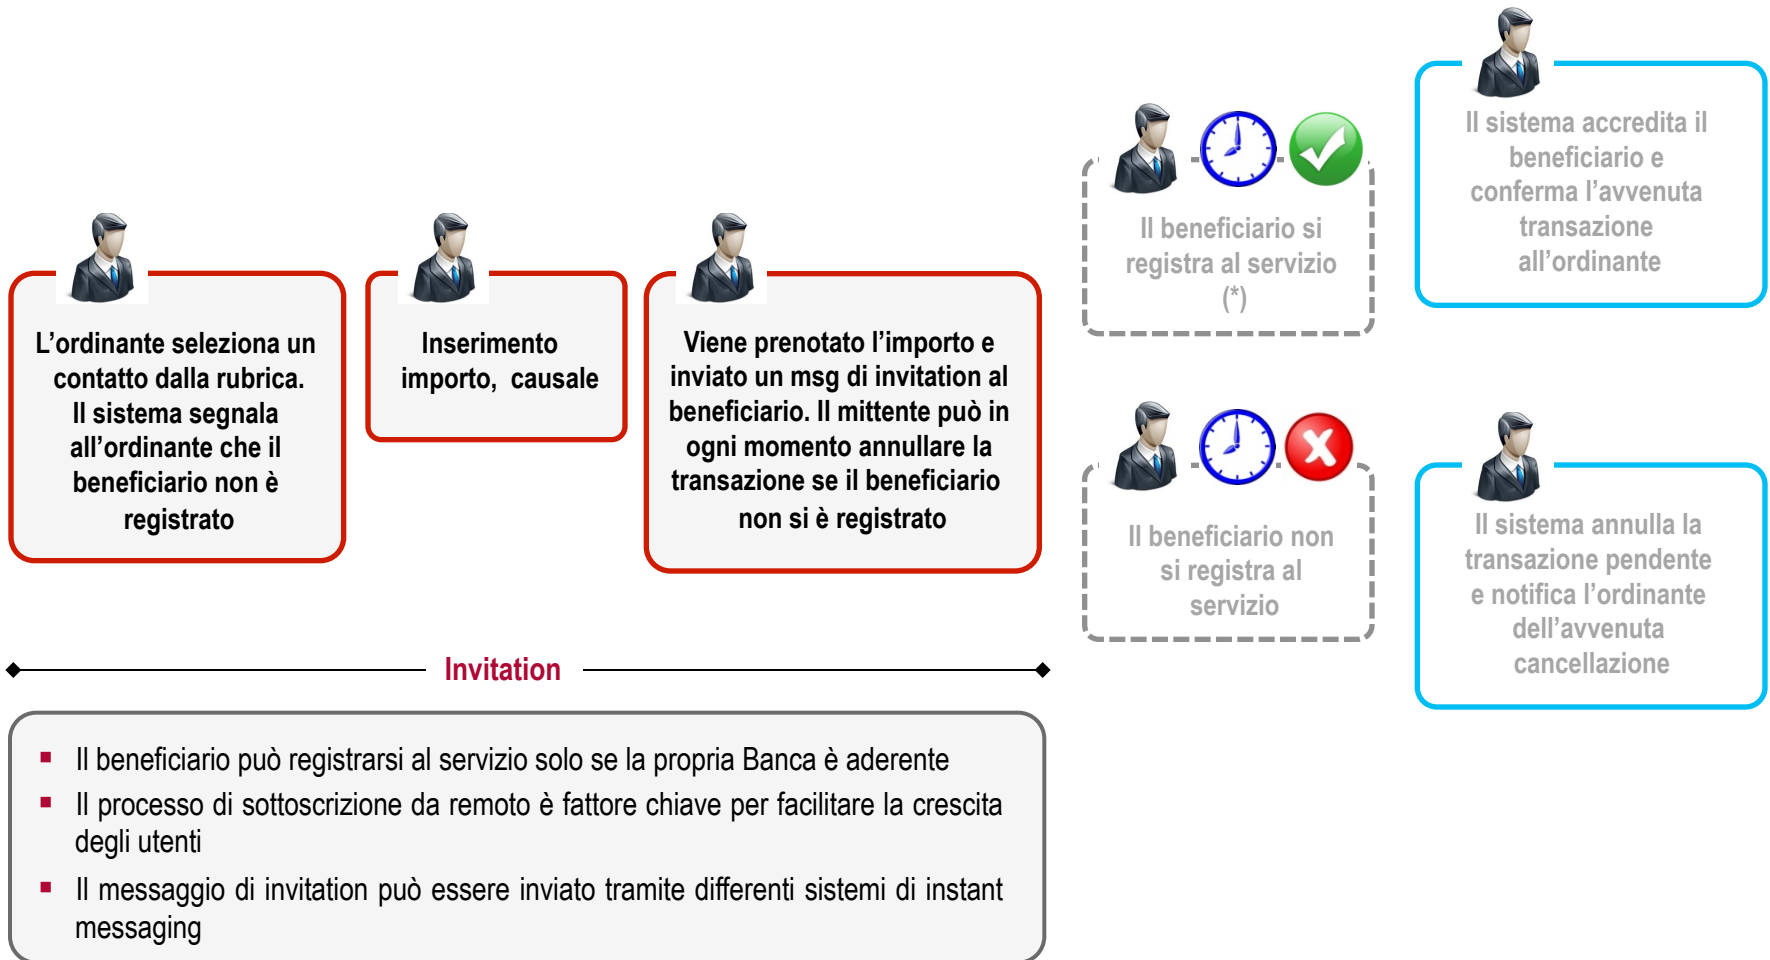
L'ordinante seleziona un contatto dalla rubrica. Il sistema segnala all'ordinante che il beneficiario non è registrato

Inserimento importo, causale

Viene prenotato l'importo e inviato un msg di invitation al beneficiario. Il mittente può in ogni momento annullare la transazione se il beneficiario non si è registrato

Il beneficiario si registra al servizio (*)

Il sistema accredita il beneficiario e conferma l'avvenuta transazione all'ordinante

Il beneficiario non si registra al servizio

Il sistema annulla la transazione pendente e notifica l'ordinante dell'avvenuta cancellazione

Invitation

- Il beneficiario può registrarsi al servizio solo se la propria Banca è aderente
- Il processo di sottoscrizione da remoto è fattore chiave per facilitare la crescita degli utenti
- Il messaggio di invitation può essere inviato tramite differenti sistemi di instant messaging